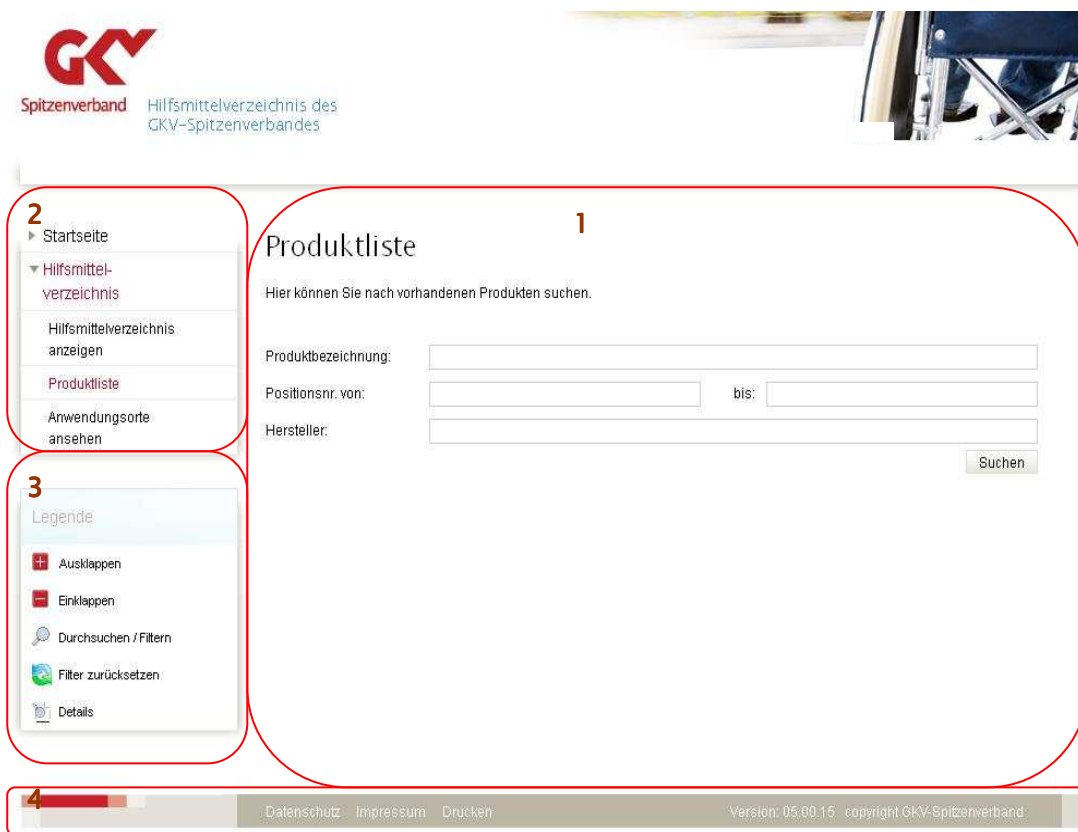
GKV
Spitzenverband Hilfsmittelverzeichnis des GKV-Spitzenverbandes

2
Startseite
Hilfsmittelverzeichnis
Hilfsmittelverzeichnis anzeigen
Produktliste
Anwendungsorte ansehen

1
Produktliste

Hier können Sie nach vorhandenen Produkten suchen.

Produktbezeichnung:
Positionsnr. von: bis:
Hersteller:
Suchen

3
Legende
Ausklappen
Einklappen
Durchsuchen / Filtern
Filter zurücksetzen
Details

4
Datenschutz Impressum Drucken
Version: 05.00.15 copyright GKV-Spitzenverband